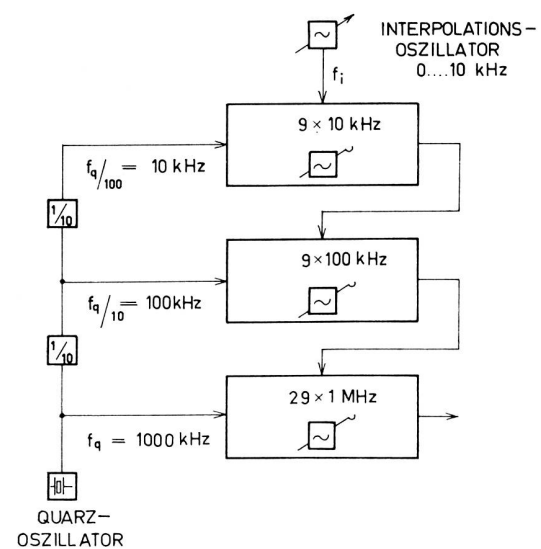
INTERPOLATIONS-OSZILLATOR
0....10 kHz

$f_i$

$9 \times 10$ kHz

$f_q/_{100} = 10$ kHz

$\frac{1}{10}$

$9 \times 100$ kHz

$f_q/_{10} = 100$kHz

$\frac{1}{10}$

$29 \times 1$ MHz

$f_q = 1000$ kHz

QUARZ-OSZILLATOR